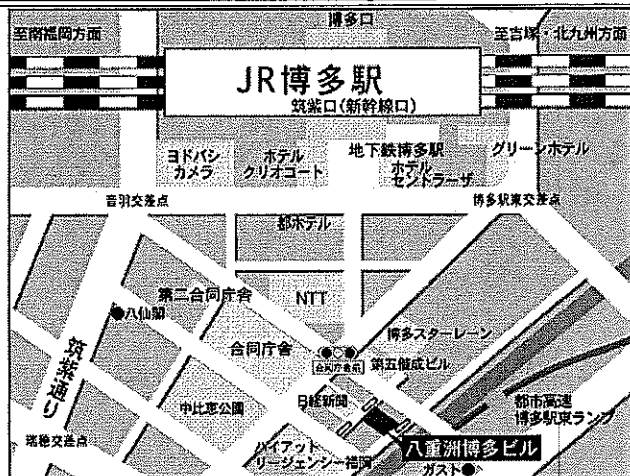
至南福岡方面
博多口
至吉塚・北九州方面
JR博多駅
筑紫口(新幹線口)
ヨドバシカメラ
ホテルクリオコート
地下鉄博多駅
ホテルセントラーザ
グリーンホテル
音羽交差点
博多駅東交差点
都ホテル
第二合同庁舎
NTT
八仙閣
筑紫通り
博多スターレーン
合同庁舎
合同庁舎前
第五豊成ビル
中比恵公園
日経新聞
都市高速博多駅東ランプ
塔越交差点
ハイアットリージェンシー福岡
八重洲博多ビル
ガスト